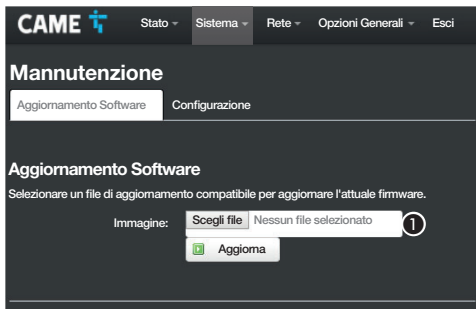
CAME

Stato ▾ Sistema ▾ Rete ▾ Opzioni Generali ▾ Esci

Mannutenzione

Aggiornamento Software | Configurazione

Aggiornamento Software

Selezionare un file di aggiornamento compatibile per aggiornare l'attuale firmware.

Immagine: Scegli file Nessun file selezionato 1

Aggiorna